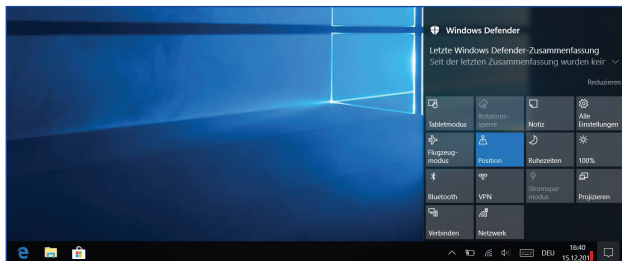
Windows Defender

Letzte Windows Defender-Zusammenfassung

Seit der letzten Zusammenfassung wurden keir

Reduzieren

| Tabletmodus | Rotationssperre | Notiz | Alle Einstellungen |
|---|---|---|---|
| Flugzeugmodus | Position | Ruhezeiten | 100% |
| Bluetooth | VPN | Stromsparmodus | Projizieren |
| Verbinden | Netzwerk | | |

DEU 16:40 15.12.201